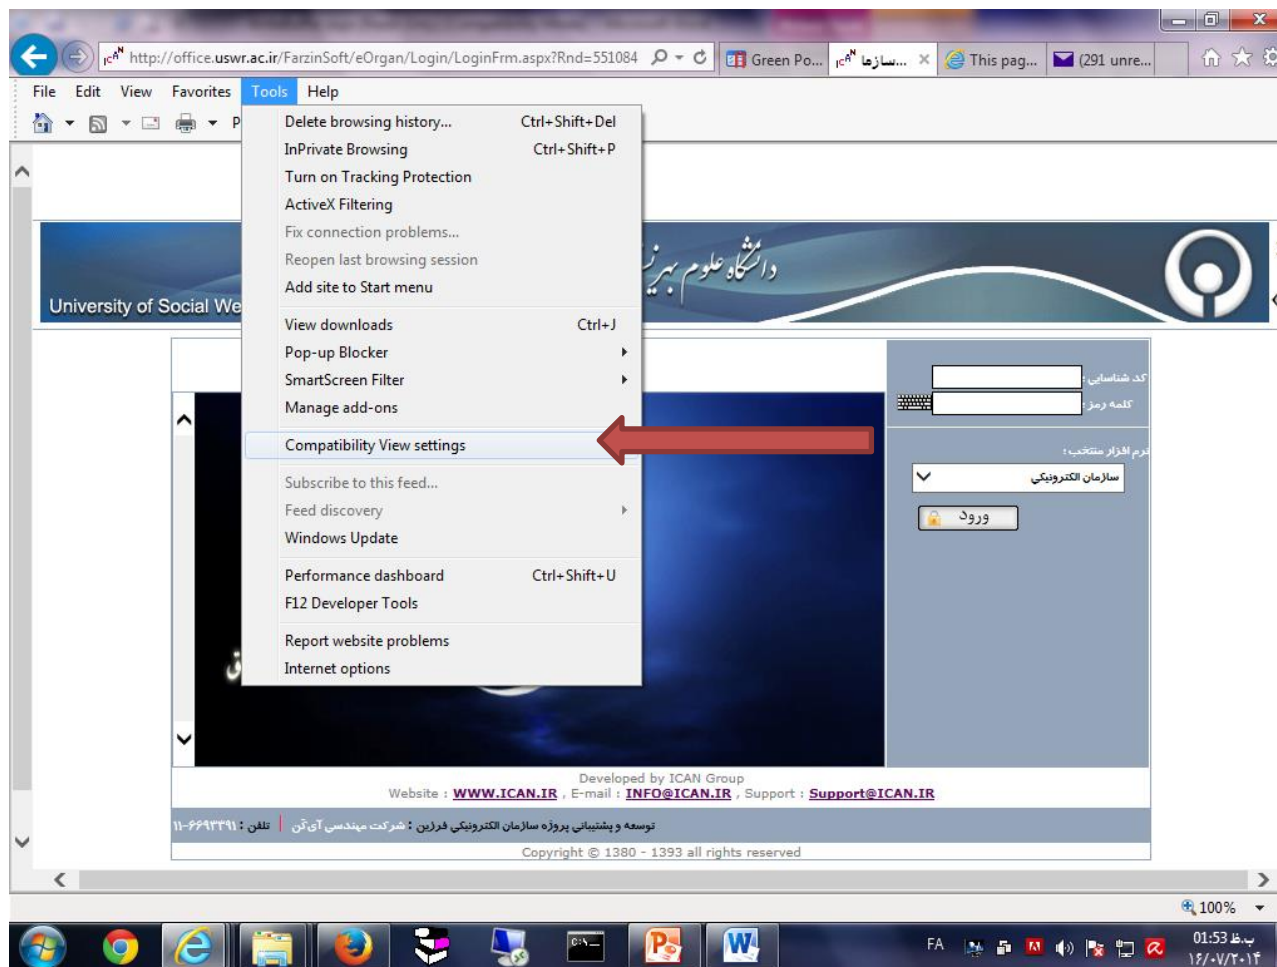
http://office.uswr.ac.ir/FarzinSoft/eOrgan/Login/LoginFrm.aspx?Rnd=551084

Green Po... | ...سازما | This pag... | (291 unre...

File Edit View Favorites Tools Help

Delete browsing history... Ctrl+Shift+Del
InPrivate Browsing Ctrl+Shift+P
Turn on Tracking Protection
ActiveX Filtering
Fix connection problems...
Reopen last browsing session
Add site to Start menu
View downloads Ctrl+J
Pop-up Blocker
SmartScreen Filter
Manage add-ons
Compatibility View settings
Subscribe to this feed...
Feed discovery
Windows Update
Performance dashboard Ctrl+Shift+U
F12 Developer Tools
Report website problems
Internet options

University of Social We

دانشگاه علوم بهزی

کد شناسایی :
کلمه رمز :
نرم افزار منتخب :
سازمان الکترونیکی
ورود

Developed by ICAN Group
Website : WWW.ICAN.IR , E-mail : INFO@ICAN.IR , Support : Support@ICAN.IR

توسعه و پشتیبانی پروژه سازمان الکترونیکی فرزین : شرکت مهندسی آی‌کن | تلفن : ۶۶۹۳۳۹۱-۱۱

Copyright © 1380 - 1393 all rights reserved

100%

FA
01:53 ب.ظ
۱۴/۰۷/۲۰۱۴